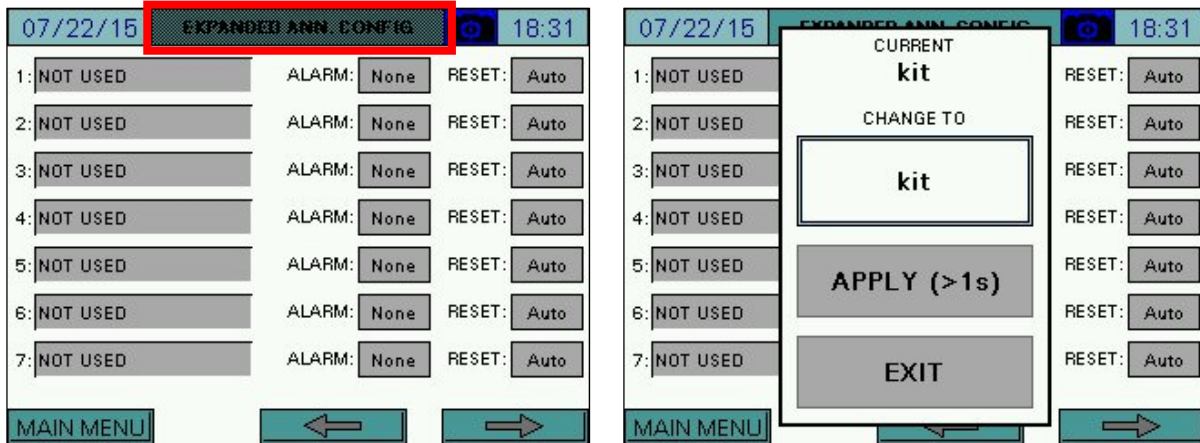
07/22/15 EXPANDED ANN. CONFIG 18:31

1: NOT USED ALARM: None RESET: Auto

2: NOT USED ALARM: None RESET: Auto

3: NOT USED ALARM: None RESET: Auto

4: NOT USED ALARM: None RESET: Auto

5: NOT USED ALARM: None RESET: Auto

6: NOT USED ALARM: None RESET: Auto

7: NOT USED ALARM: None RESET: Auto

MAIN MENU

07/22/15 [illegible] 18:31

1: NOT USED RESET: Auto

2: NOT USED RESET: Auto

3: NOT USED RESET: Auto

4: NOT USED RESET: Auto

5: NOT USED RESET: Auto

6: NOT USED RESET: Auto

7: NOT USED RESET: Auto

CURRENT
kit

CHANGE TO

kit

APPLY (>1s)

EXIT

MAIN MENU